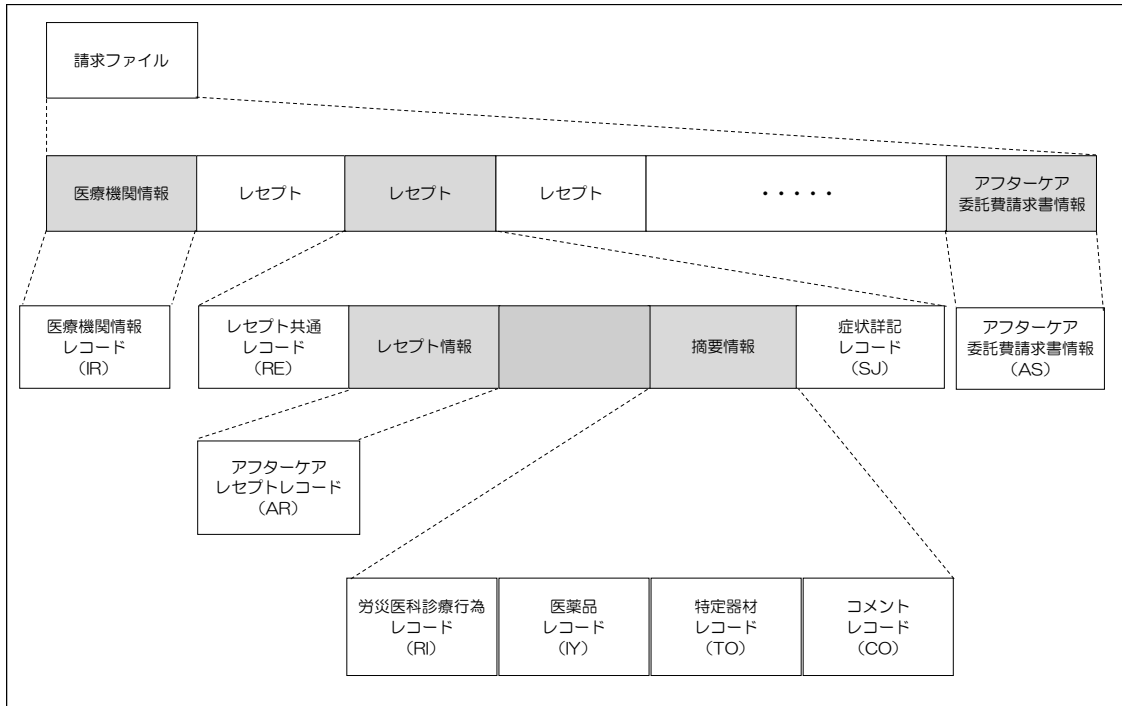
請求ファイル

医療機関情報
レセプト
レセプト
レセプト
・・・・・
アフターケア
委託費請求書情報

医療機関情報
レコード
（IR）

レセプト共通
レコード
（RE）

レセプト情報

摘要情報

症状詳記
レコード
（SJ）

アフターケア
委託費請求書情報
（AS）

アフターケア
レセプトレコード
（AR）

労災医科診療行為
レコード
（RI）

医薬品
レコード
（IY）

特定器材
レコード
（TO）

コメント
レコード
（CO）